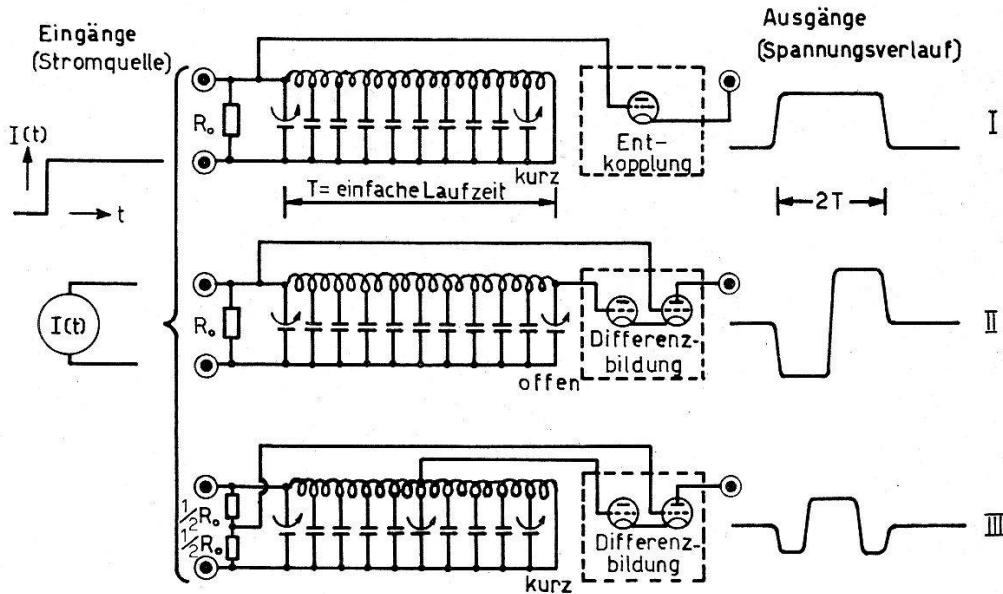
Eingänge
(Stromquelle)

$I(t)$

$\rightarrow t$

$I(t)$

$R_o$

Ent-
kopplung

kurz

T= einfache Laufzeit

$R_o$

Differenz-
bildung

offen

$\frac{1}{2}R_o$

$\frac{1}{2}R_o$

Differenz-
bildung

kurz

Ausgänge
(Spannungsverlauf)

I

2T

II

III